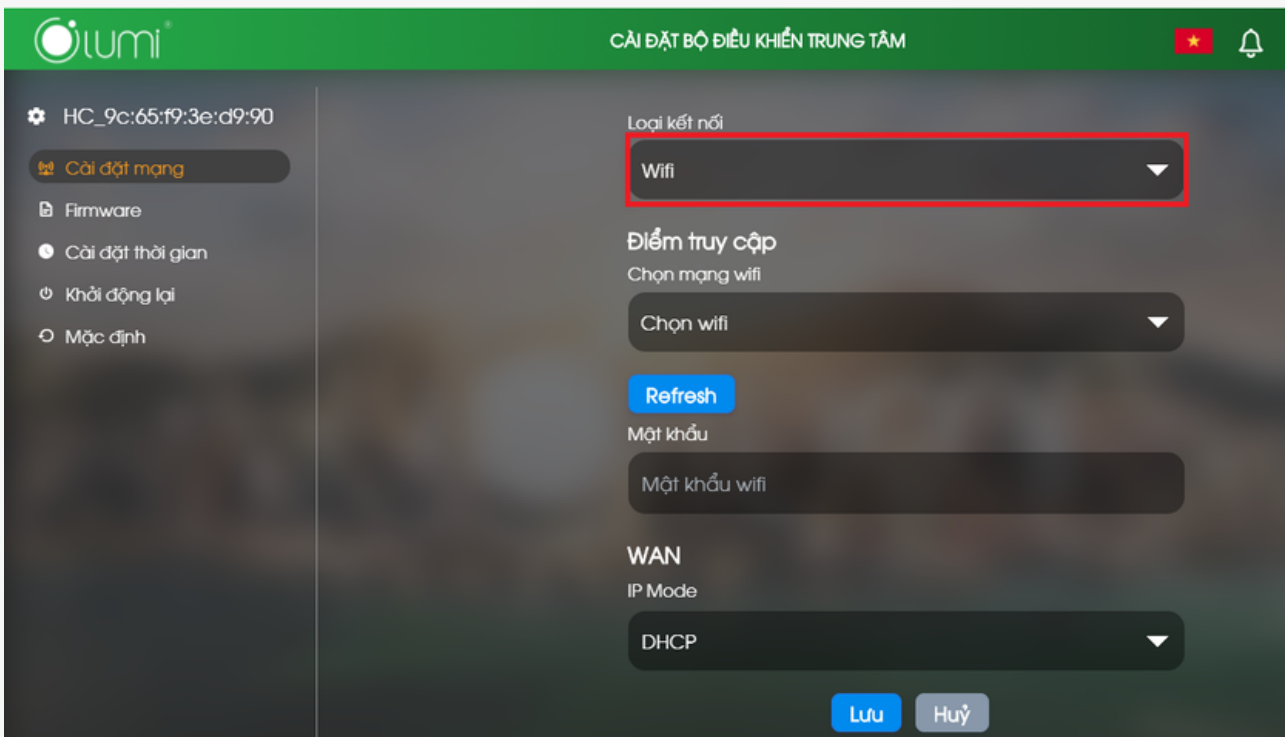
lumi

CÀI ĐẶT BỘ ĐIỀU KHIỂN TRUNG TÂM

HC_9c:65:f9:3e:d9:90

Cài đặt mạng

Firmware

Cài đặt thời gian

Khởi động lại

Mặc định

Loại kết nối

Wifi

Điểm truy cập

Chọn mạng wifi

Chọn wifi

Refresh

Mật khẩu

Mật khẩu wifi

WAN

IP Mode

DHCP

Lưu

Huỷ